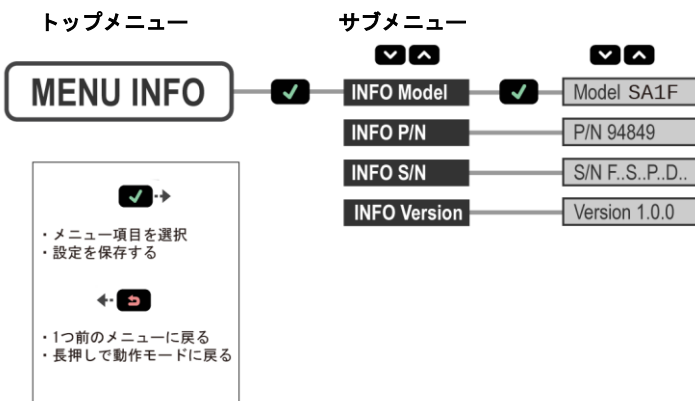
トップメニュー

サブメニュー

MENU INFO

INFO Model

Model SA1F

INFO P/N

P/N 94849

INFO S/N

S/N F..S..P..D..

INFO Version

Version 1.0.0

・メニュー項目を選択
・設定を保存する

・1つ前のメニューに戻る
・長押しで動作モードに戻る